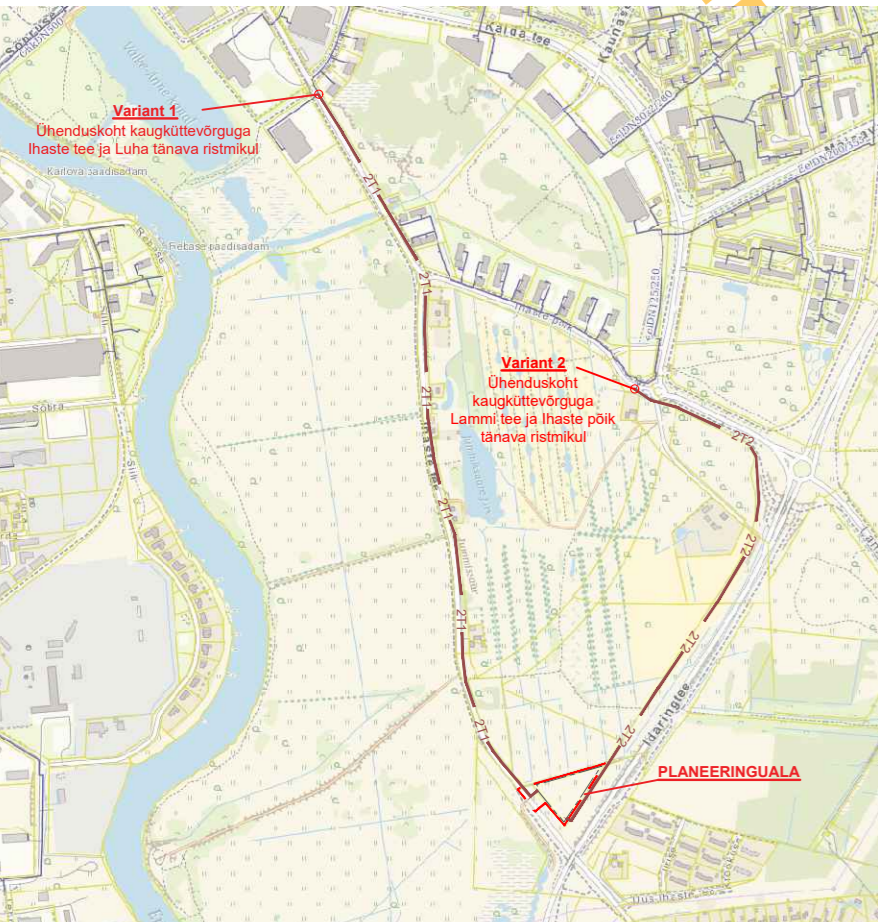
Variant 1
Ühenduskoht kaugküttevõrguga Ihaste tee ja Luha tänava ristmikul

Variant 2
Ühenduskoht kaugküttevõrguga Lammi tee ja Ihaste põik tänava ristmikul

PLANEERINGUALA

Kalda tee
Kaunase
Karlova jaadisadam
Rebase jaadisadam
Ihaste põik
Ihaste tee
Lammi tee
Idaringtee
Sõbra
Silli
Ropka
Ihaste
2T1
2T1
2T1
2T1
2T1
2T1
2T2
2T2
2T2
2T2
Soinaste